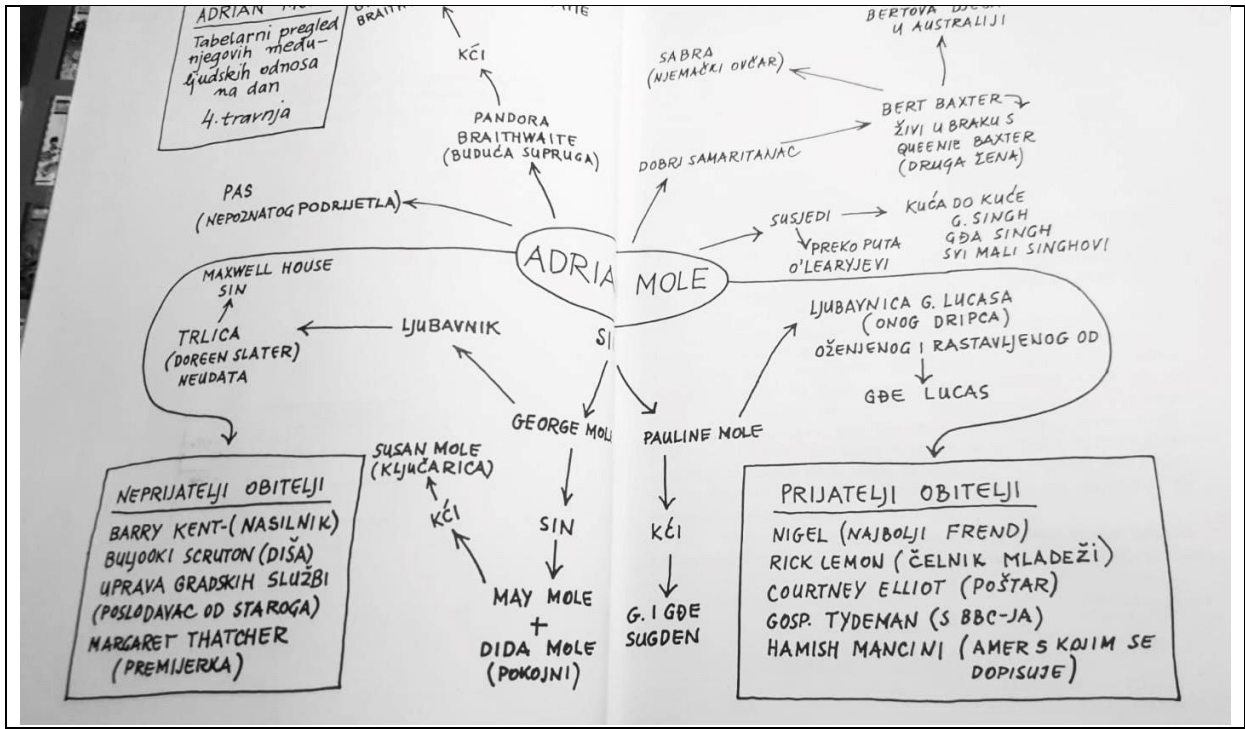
ADRIAN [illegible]
Tabelarni pregled njegovih međuljudskih odnosa na dan 4. travnja

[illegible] BRAITH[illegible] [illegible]TE

KĆI

PANDORA BRAITHWAITE (BUDUĆA SUPRUGA)

BERTOVA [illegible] U AUSTRALIJI

SABRA (NJEMAČKI OVČAR)

BERT BAXTER ŽIVI U BRAKU S QUEENIE BAXTER (DRUGA ŽENA)

DOBRI SAMARITANAC

PAS (NEPOZNATOG PODRIJETLA)

SUSJEDI

KUĆA DO KUĆE G. SINGH GĐA SINGH SVI MALI SINGHOVI

PREKO PUTA O'LEARYJEVI

ADRIAN MOLE

MAXWELL HOUSE SIN

TRLICA (DOREEN SLATER) NEUDATA

LJUBAVNIK

SIN

LJUBAVNICA G. LUCASA (ONOG DRIPCA) OŽENJENOG I RASTAVLJENOG OD

GĐE LUCAS

GEORGE MOLE

PAULINE MOLE

SUSAN MOLE (KLJUČARICA)

KĆI

SIN

KĆI

NEPRIJATELJI OBITELJI
BARRY KENT-(NASILNIK)
BULJOOKI SCRUTON (DIŠA)
UPRAVA GRADSKIH SLUŽBI (POSLODAVAC OD STAROGA)
MARGARET THATCHER (PREMIJERKA)

MAY MOLE + DIDA MOLE (POKOJNI)

G. I GĐE SUGDEN

PRIJATELJI OBITELJI
NIGEL (NAJBOLJI FREND)
RICK LEMON (ČELNIK MLADEŽI)
COURTNEY ELLIOT (POŠTAR)
GOSP. TYDEMAN (S BBC-JA)
HAMISH MANCINI (AMER S KOJIM SE DOPISUJE)